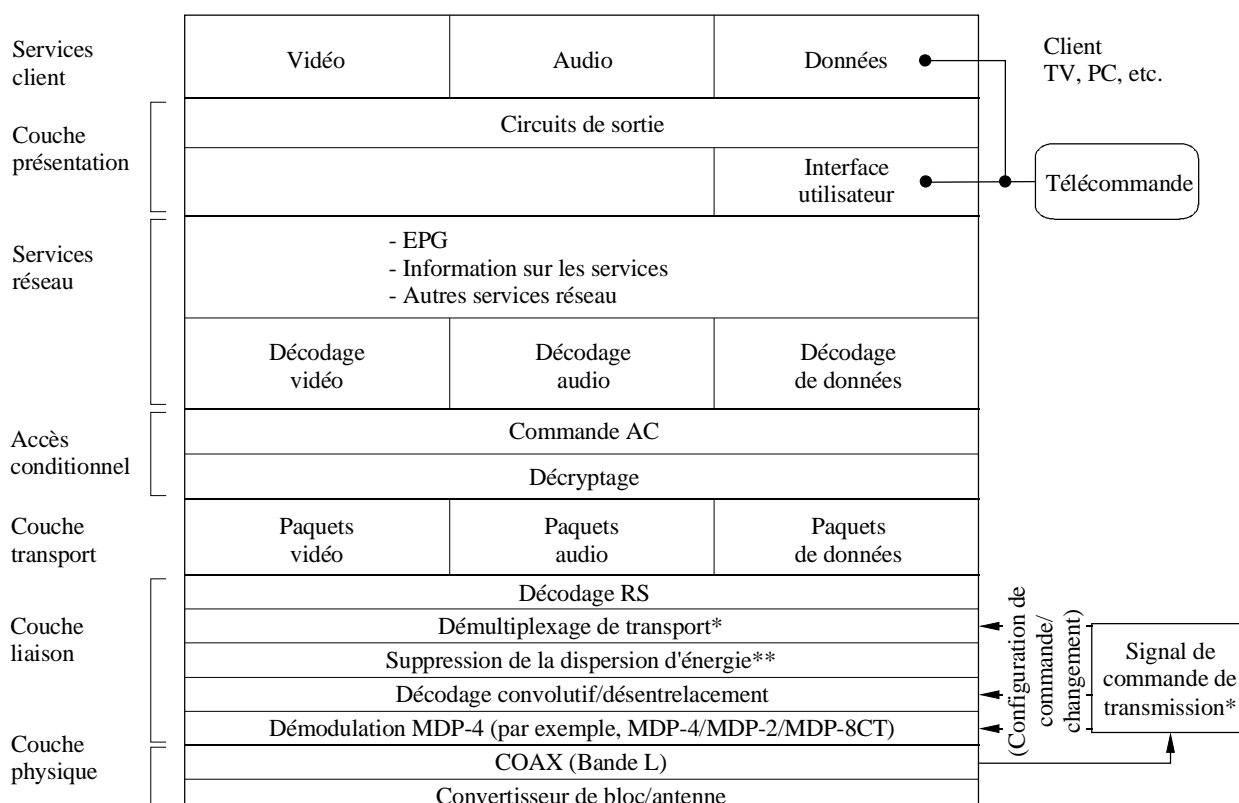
Services client

Vidéo | Audio | Données

Client TV, PC, etc.

Couche présentation

Circuits de sortie

Interface utilisateur

Télécommande

Services réseau

- EPG
- Information sur les services
- Autres services réseau

Décodage vidéo | Décodage audio | Décodage de données

Accès conditionnel

Commande AC

Décryptage

Couche transport

Paquets vidéo | Paquets audio | Paquets de données

Couche liaison

Décodage RS

Démultiplexage de transport*

Suppression de la dispersion d'énergie**

Décodage convolutif/désentrelacement

Démodulation MDP-4 (par exemple, MDP-4/MDP-2/MDP-8CT)

Couche physique

COAX (Bande L)

Convertisseur de bloc/antenne

(Configuration de commande/ changement)

Signal de commande de transmission*